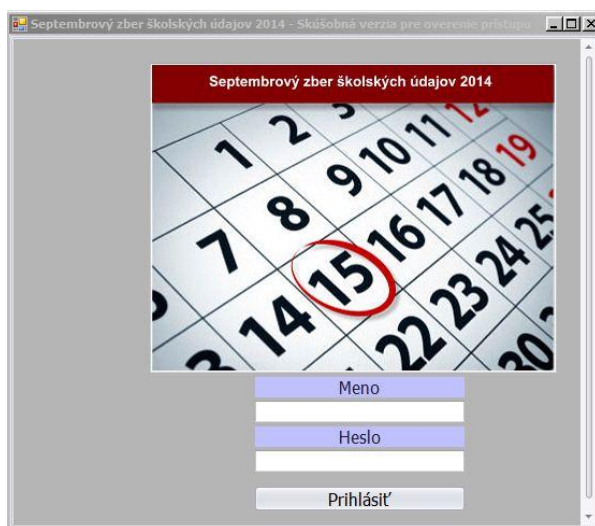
Septembrový zber školských údajov 2014 - Skúšobná verzia pre overenie prístupu

Septembrový zber školských údajov 2014

3
1 2 9 10 11 12
8 16 17 18 19
7 15 24 25
14 22 23
21 30

Meno

Heslo

Prihlásiť